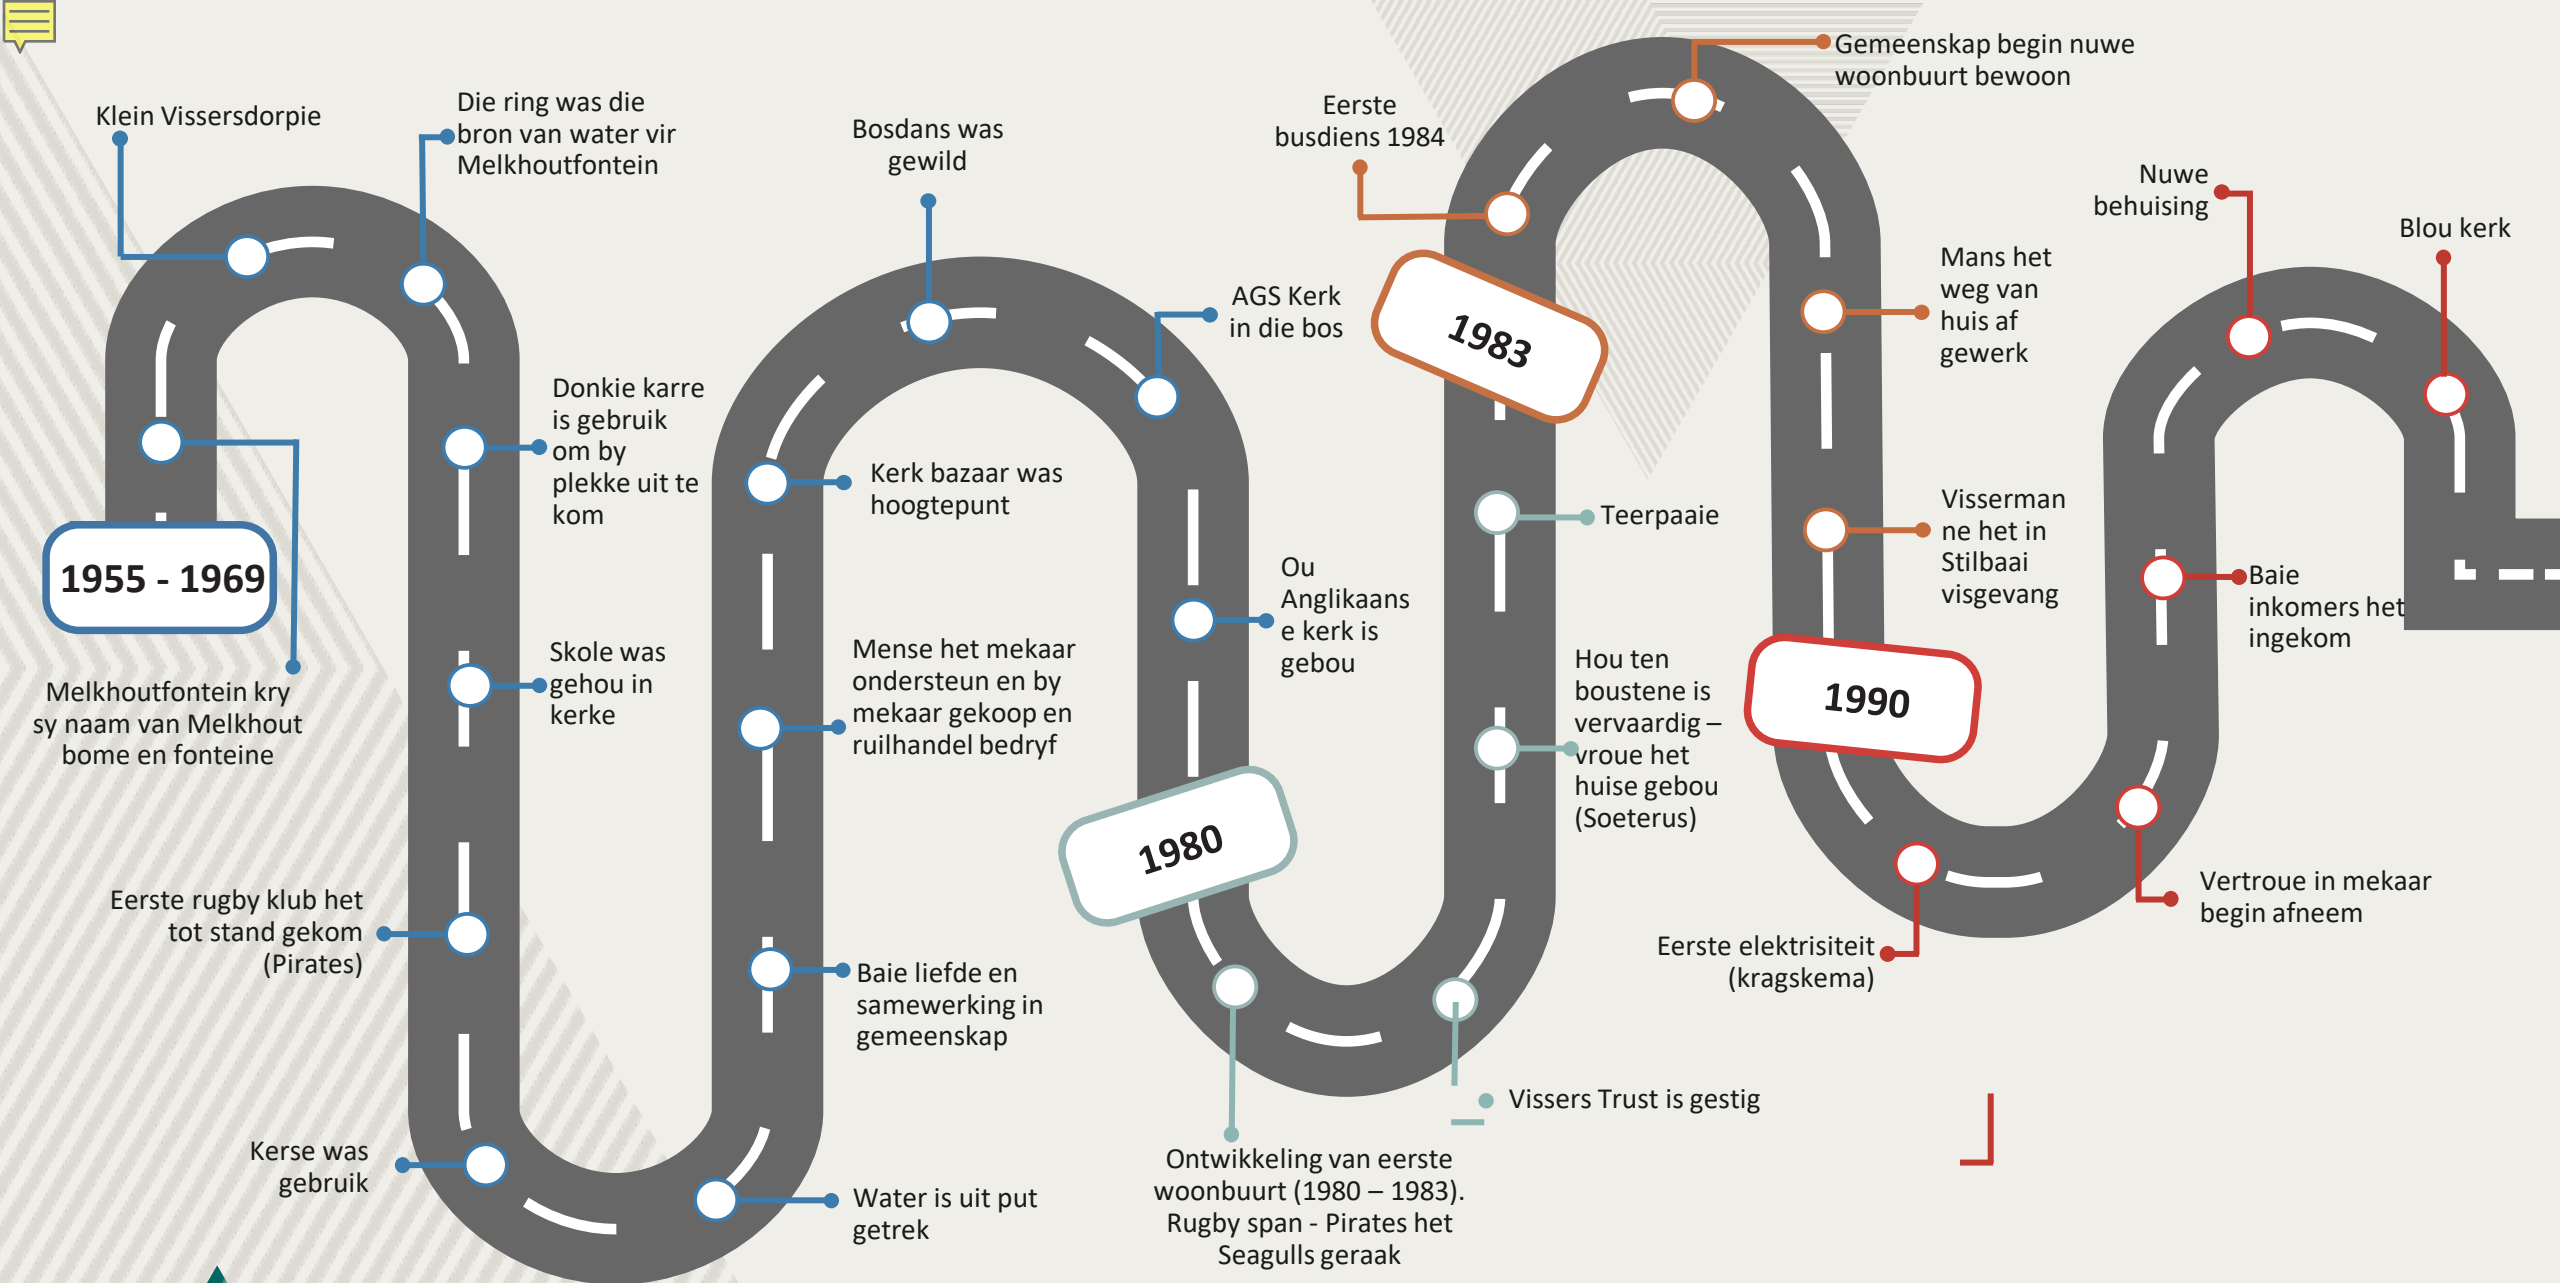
Klein Vissersdorpie

Die ring was die bron van water vir Melkhoutfontein

Bosdans was gewild

Eerste busdiens 1984

Gemeenskap begin nuwe woonbuurt bewoon

Nuwe behuising

Blou kerk

AGS Kerk in die bos

1983

Mans het weg van huis af gewerk

Donkie karre is gebruik om by plekke uit te kom

Kerk bazaar was hoogtepunt

Teerpaaie

Visserman ne het in Stilbaai visgevang

1955 - 1969

Ou Anglikaanse kerk is gebou

Baie inkomers het ingekom

Melkhoutfontein kry sy naam van Melkhout bome en fonteine

Skole was gehou in kerke

Mense het mekaar ondersteun en by mekaar gekoop en ruilhandel bedryf

Hou ten boustene is vervaardig – vroue het huise gebou (Soeterus)

1990

1980

Vertroue in mekaar begin afneem

Eerste rugby klub het tot stand gekom (Pirates)

Baie liefde en samewerking in gemeenskap

Eerste elektrisiteit (kragskema)

Vissers Trust is gestig

Kerse was gebruik

Water is uit put getrek

Ontwikkeling van eerste woonbuurt (1980 – 1983). Rugby span - Pirates het Seagulls geraak